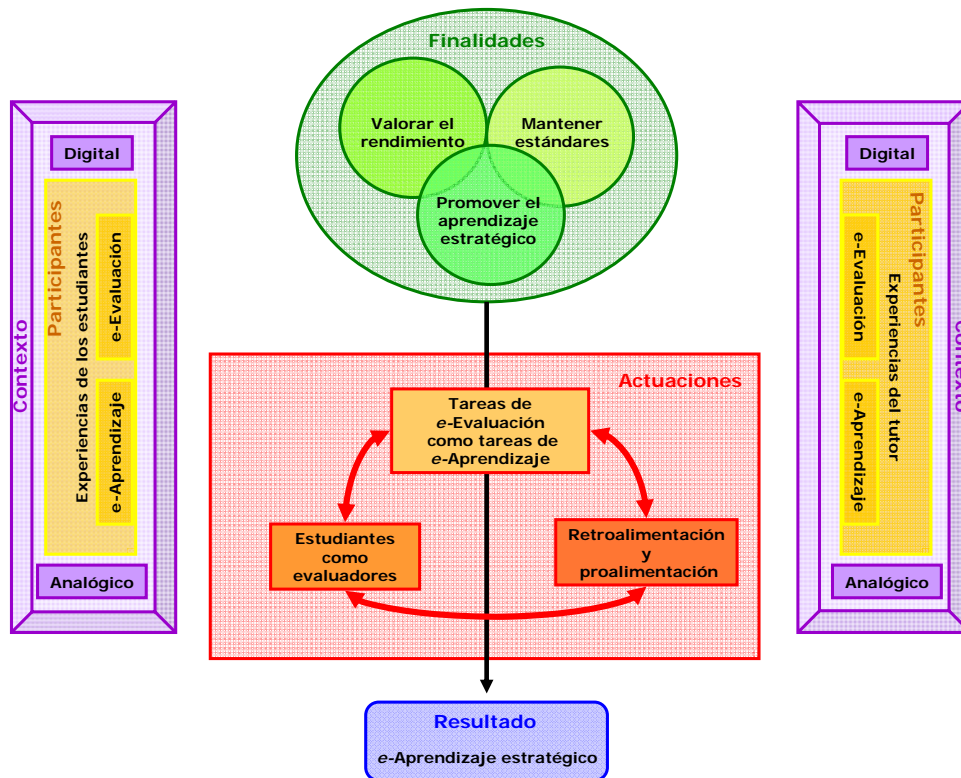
Contexto

Digital

Participantes

Experiencias de los estudiantes

e-Evaluación

e-Aprendizaje

Analógico

Finalidades

Valorar el rendimiento

Mantener estándares

Promover el aprendizaje estratégico

Actuaciones

Tareas de e-Evaluación como tareas de e-Aprendizaje

Estudiantes como evaluadores

Retroalimentación y proalimentación

Resultado

e-Aprendizaje estratégico

Digital

Participantes

Experiencias del tutor

e-Evaluación

e-Aprendizaje

Analógico

Contexto